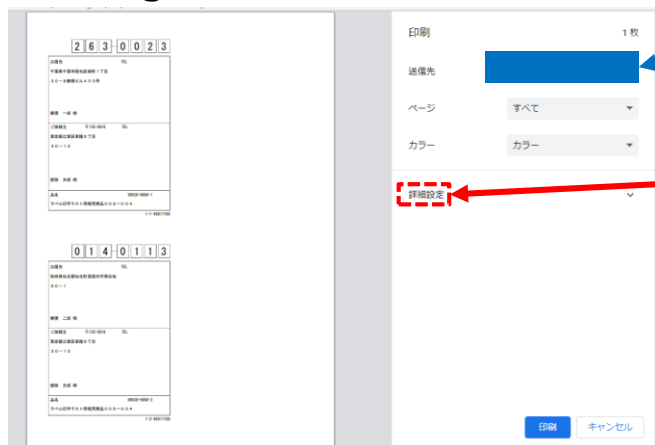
263-0023

お届先 TEL

千葉県千葉市稲毛区稲毛1丁目

3ー4ー5番建ビル403号

稲毛 一郎 様

ご依頼主 〒135-0016 TEL

東京都江東区東陽6丁目

3ー1ー3

東陽 太郎 様

品名

ラベル印字テスト用配送商品0002ー000ー1

014-0113

お届先 TEL

秋田県仙北郡仙北町見通市市町仙台

5ー1

仙北 二郎 様

ご依頼主 〒135-0016 TEL

東京都江東区東陽6丁目

3ー1ー3

東陽 太郎 様

品名

ラベル印字テスト用配送商品0002ー000ー2

印刷 1 枚

送信先

ページ すべて

カラー カラー

詳細設定

印刷 キャンセル